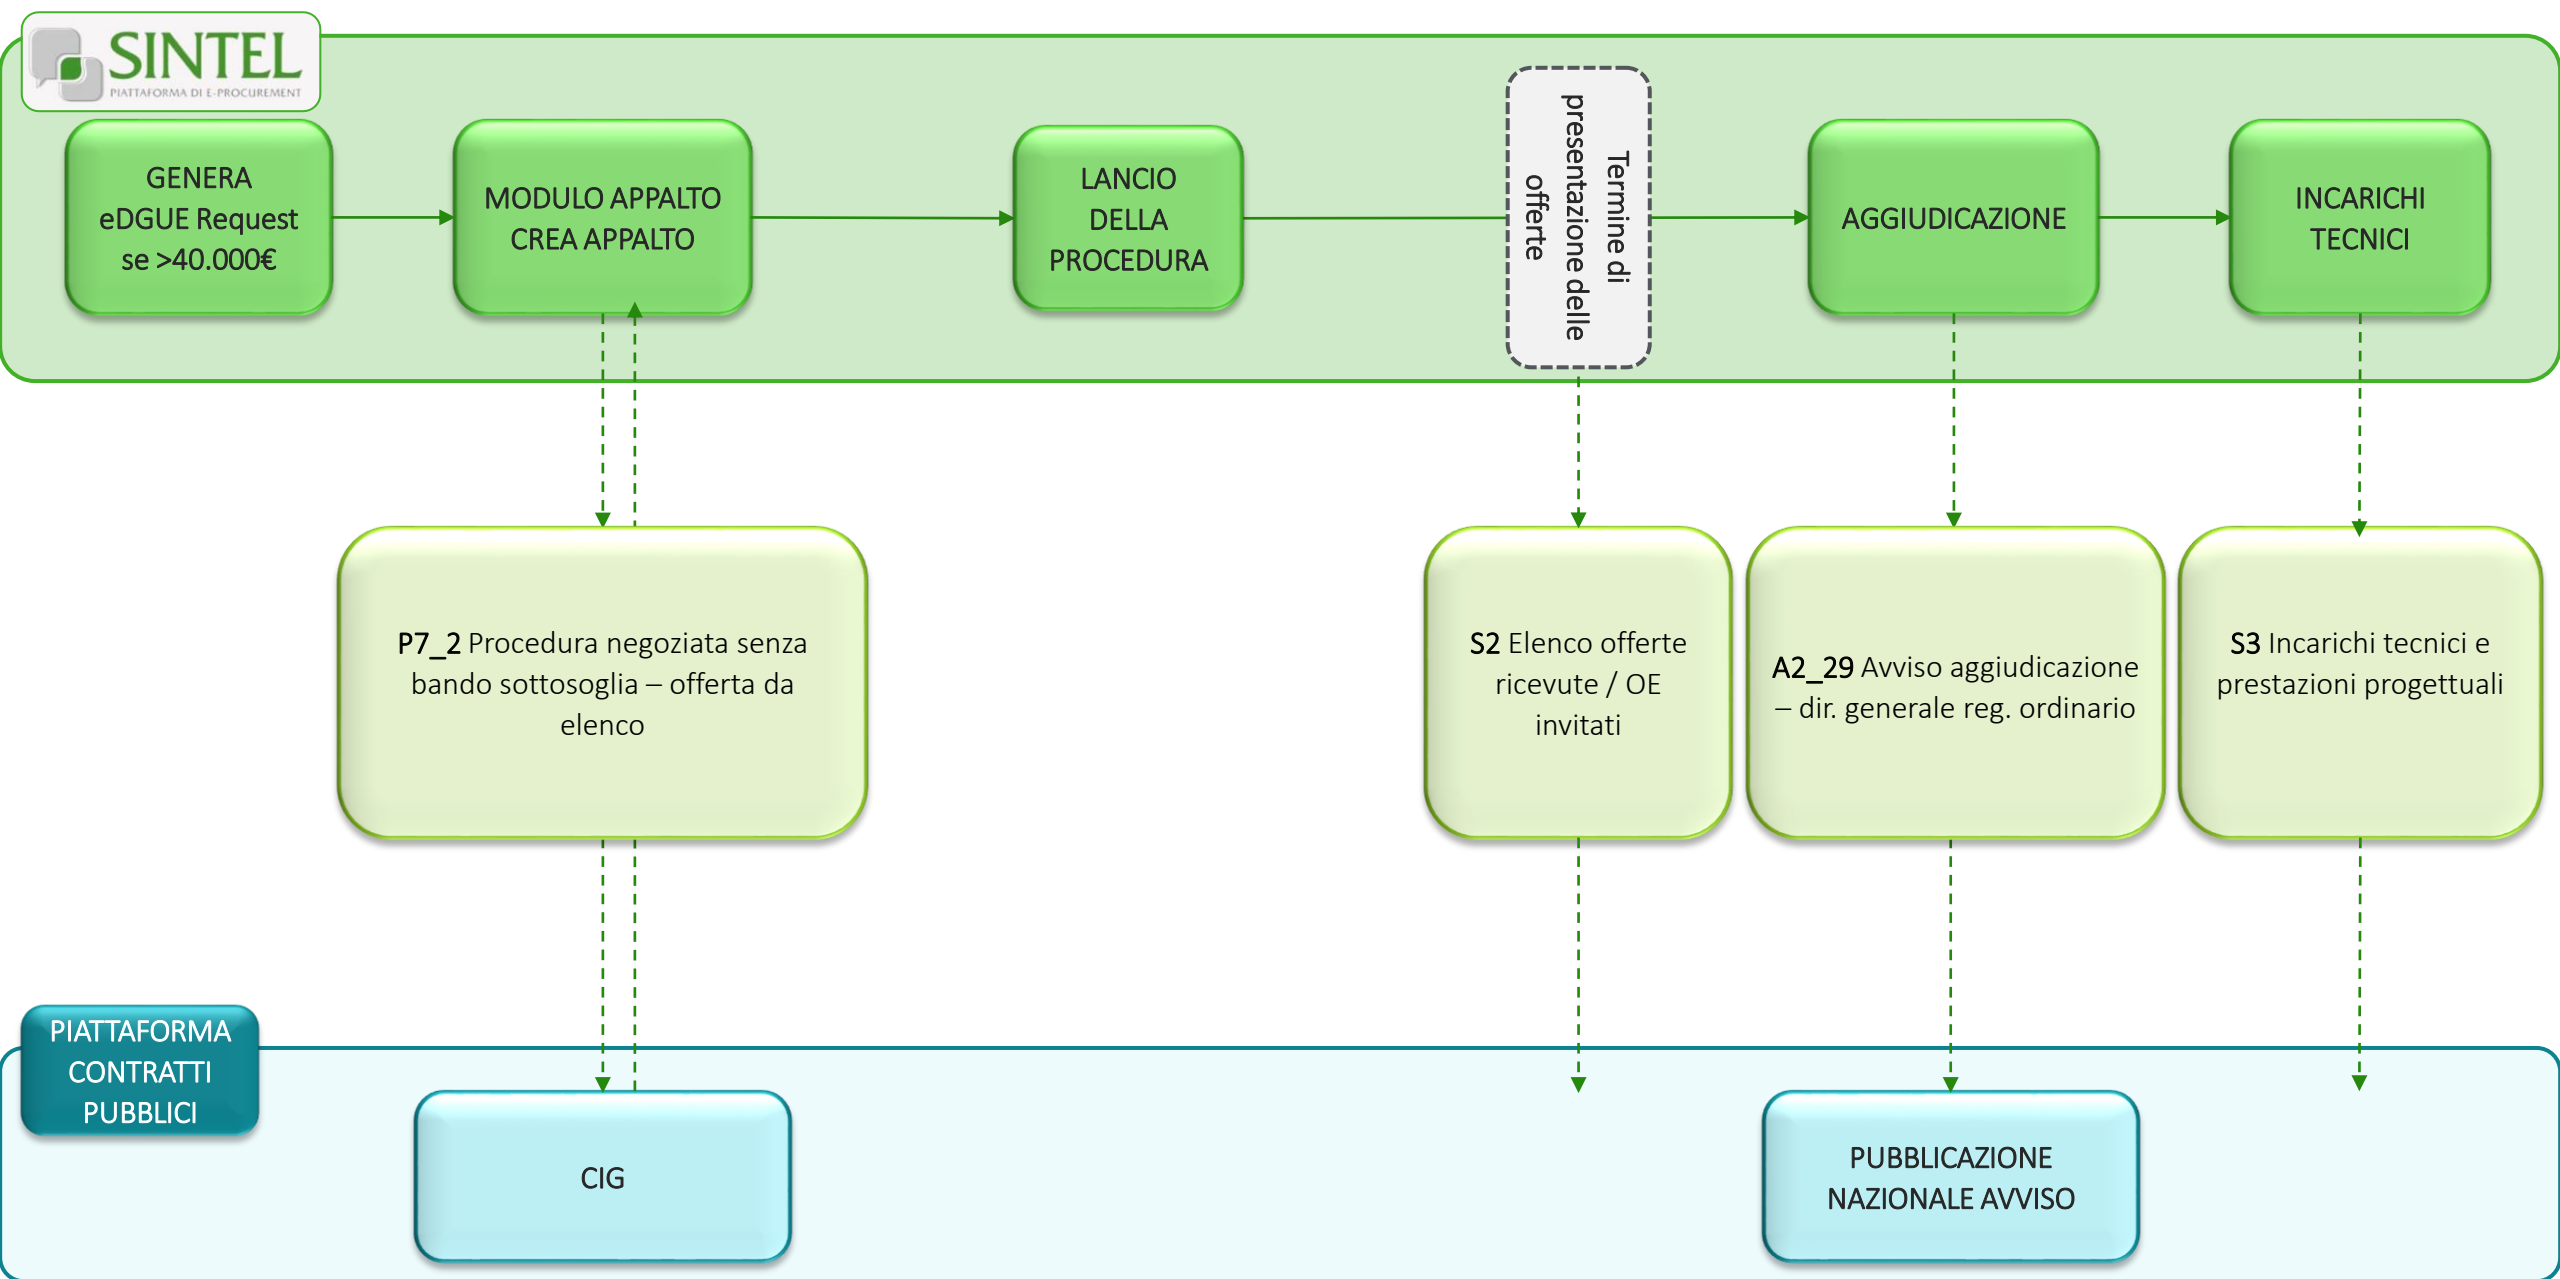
SINTEL
PIATTAFORMA DI E-PROCUREMENT

GENERA eDGUE Request se >40.000€

MODULO APPALTO CREA APPALTO

LANCIO DELLA PROCEDURA

Termine di presentazione delle offerte

AGGIUDICAZIONE

INCARICHI TECNICI

P7_2 Procedura negoziata senza bando sottosoglia – offerta da elenco

S2 Elenco offerte ricevute / OE invitati

A2_29 Avviso aggiudicazione – dir. generale reg. ordinario

S3 Incarichi tecnici e prestazioni progettuali

PIATTAFORMA CONTRATTI PUBBLICI

CIG

PUBBLICAZIONE NAZIONALE AVVISO